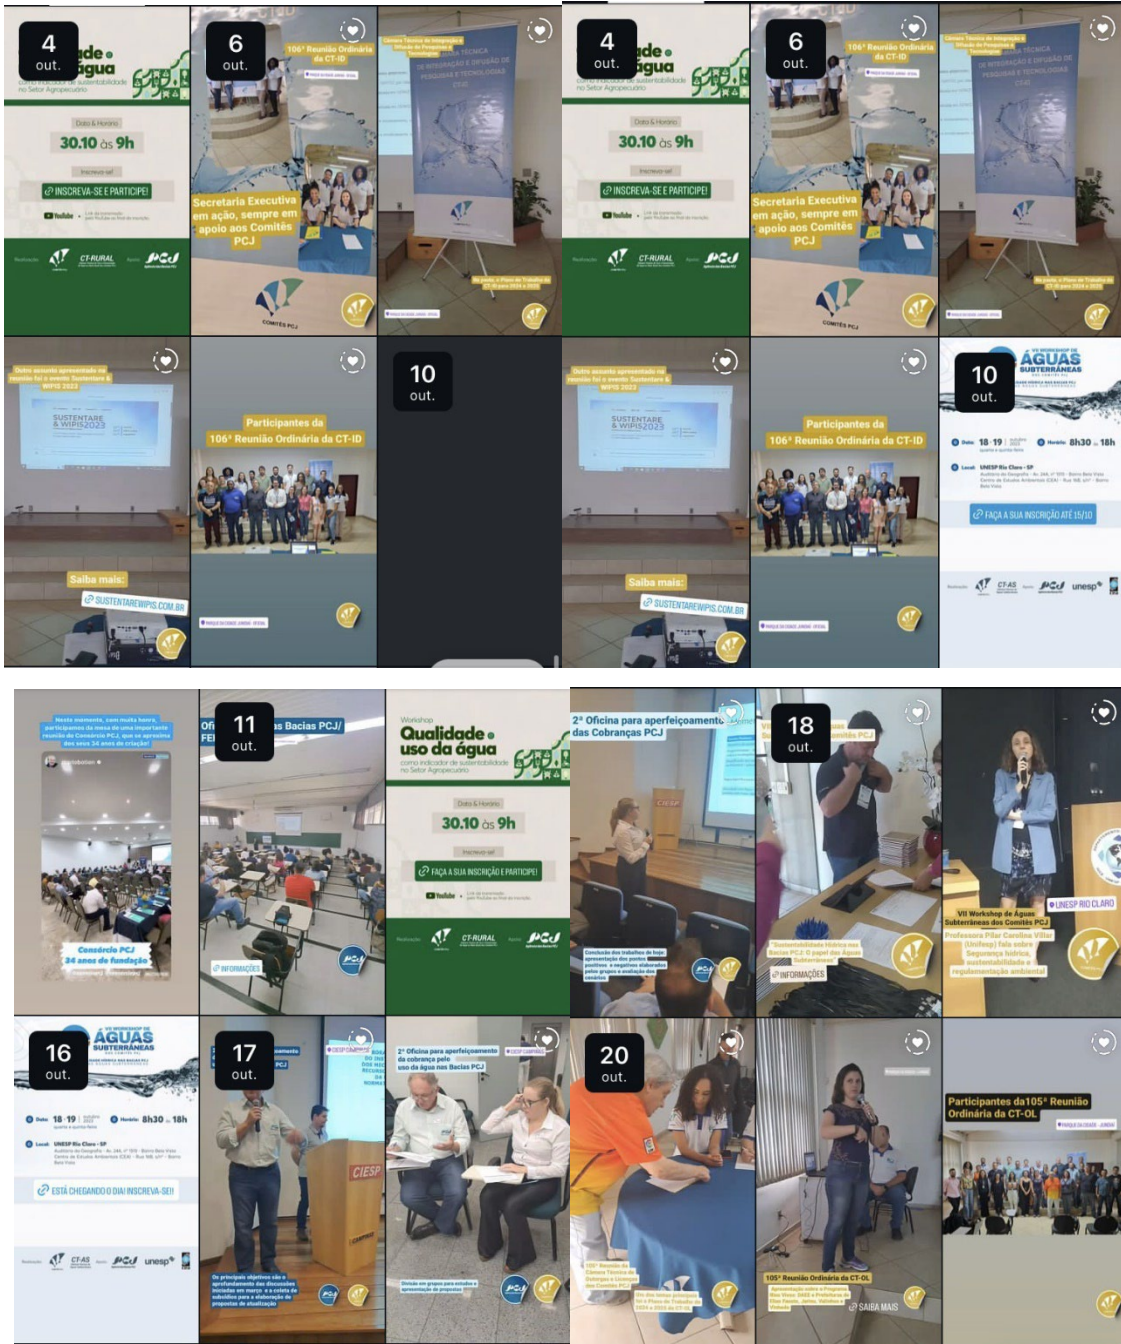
4
out.
...ade
...água
como indicador de sustentabilidade no Setor Agropecuário
Data & Horário
30.10 às 9h
Inscreva-se!
INSCREVA-SE E PARTICIPE!
YouTube
CT-RURAL
PCJ

6
out.
106ª Reunião Ordinária da CT-ID
Secretaria Executiva em ação, sempre em apoio aos Comitês PCJ
COMITÊS PCJ

Câmara Técnica de Integração e Difusão de Pesquisas e Tecnologias
CÂMARA TÉCNICA DE INTEGRAÇÃO E DIFUSÃO DE PESQUISAS E TECNOLÓGICAS
CT-ID

4
out.
...ade
...água
como indicador de sustentabilidade no Setor Agropecuário
Data & Horário
30.10 às 9h
INSCREVA-SE E PARTICIPE!
YouTube
CT-RURAL
PCJ

6
out.
106ª Reunião Ordinária da CT-ID
Secretaria Executiva em ação, sempre em apoio aos Comitês PCJ
COMITÊS PCJ

CÂMARA TÉCNICA DE INTEGRAÇÃO E DIFUSÃO DE PESQUISAS E TECNOLÓGICAS
CT-ID

Outro assunto apresentado na reunião foi o evento Sustentare & WIPIS 2023
SUSTENTARE & WIPIS2023
Saiba mais:
SUSTENTAREWIPIS.COM.BR

Participantes da 106ª Reunião Ordinária da CT-ID

10
out.

Outro assunto apresentado na reunião foi o evento Sustentare & WIPIS 2023
SUSTENTARE & WIPIS2023
Saiba mais:
SUSTENTAREWIPIS.COM.BR

Participantes da 106ª Reunião Ordinária da CT-ID

10
out.
VII WORKSHOP DE ÁGUAS SUBTERRÂNEAS
Data: 18-19
Horário: 8h30 às 18h
Local: UNESP Rio Claro - SP
FAÇA A SUA INSCRIÇÃO ATÉ 15/10
CT-AS
PCJ
unesp

Neste momento, com muita honra, participamos da mesa de uma importante reunião do Consórcio PCJ, que se aproxima dos seus 34 anos de criação!
Consórcio PCJ
34 anos de fundação

11
out.
Ofi... ...s Bacias PCJ/
FE...
INFORMAÇÕES

Workshop
Qualidade uso da água
como indicador de sustentabilidade no Setor Agropecuário
Data & Horário
30.10 às 9h
Inscreva-se!
FAÇA A SUA INSCRIÇÃO E PARTICIPE!
YouTube
CT-RURAL
PCJ

2ª Oficina para aperfeiçoamento das Cobranças PCJ
CIESP
Conclusão dos trabalhos de hoje: apresentação dos pontos positivos e negativos elaborados pelos grupos e avaliação dos cenários

18
out.
"Sustentabilidade hídrica nas Bacias PCJ: O papel das Águas Subterrâneas"
INFORMAÇÕES

UNESP RIO CLARO
VII Workshop de Águas Subterrâneas dos Comitês PCJ
Professora Pilar Carolina Villar (Unifesp) fala sobre Segurança hídrica, sustentabilidade e regulamentação ambiental

16
out.
VII WORKSHOP DE ÁGUAS SUBTERRÂNEAS
Data: 18-19
Horário: 8h30 às 18h
Local: UNESP Rio Claro - SP
ESTÁ CHEGANDO O DIA! INSCREVA-SE!
CT-AS
PCJ
unesp

17
out.
CIESP
Os principais objetivos são o aprofundamento das discussões iniciadas em março e a coleta de subsídios para a elaboração de propostas de atualização

2ª Oficina para aperfeiçoamento da cobrança pelo uso da água nas Bacias PCJ
Divisão em grupos para estudos e apresentação de propostas

20
out.
105ª Reunião da Câmara Técnica de Outorgas e Licenças dos Comitês PCJ

105ª Reunião Ordinária da CT-OL
SAIBA MAIS

Participantes da105ª Reunião Ordinária da CT-OL